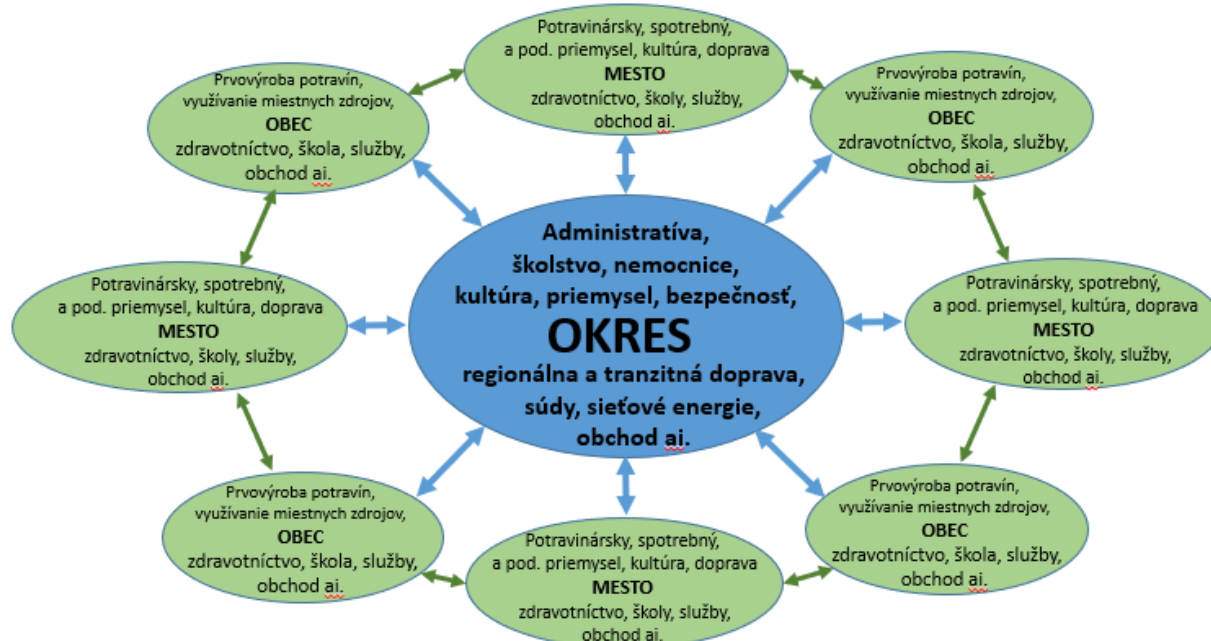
Potravinársky, spotrebný, a pod. priemysel, kultúra, doprava
**MESTO**
zdravotníctvo, školy, služby, obchod ai.

Prvovýroba potravín, využívanie miestnych zdrojov,
**OBEC**
zdravotníctvo, škola, služby, obchod ai.

Prvovýroba potravín, využívanie miestnych zdrojov,
**OBEC**
zdravotníctvo, škola, služby, obchod ai.

**Administratíva, školstvo, nemocnice, kultúra, priemysel, bezpečnosť,**
**OKRES**
**regionálna a tranzitná doprava, súdy, sieťové energie, obchod ai.**

Potravinársky, spotrebný, a pod. priemysel, kultúra, doprava
**MESTO**
zdravotníctvo, školy, služby, obchod ai.

Potravinársky, spotrebný, a pod. priemysel, kultúra, doprava
**MESTO**
zdravotníctvo, školy, služby, obchod ai.

Prvovýroba potravín, využívanie miestnych zdrojov,
**OBEC**
zdravotníctvo, škola, služby, obchod ai.

Prvovýroba potravín, využívanie miestnych zdrojov,
**OBEC**
zdravotníctvo, škola, služby, obchod ai.

Potravinársky, spotrebný, a pod. priemysel, kultúra, doprava
**MESTO**
zdravotníctvo, školy, služby, obchod ai.